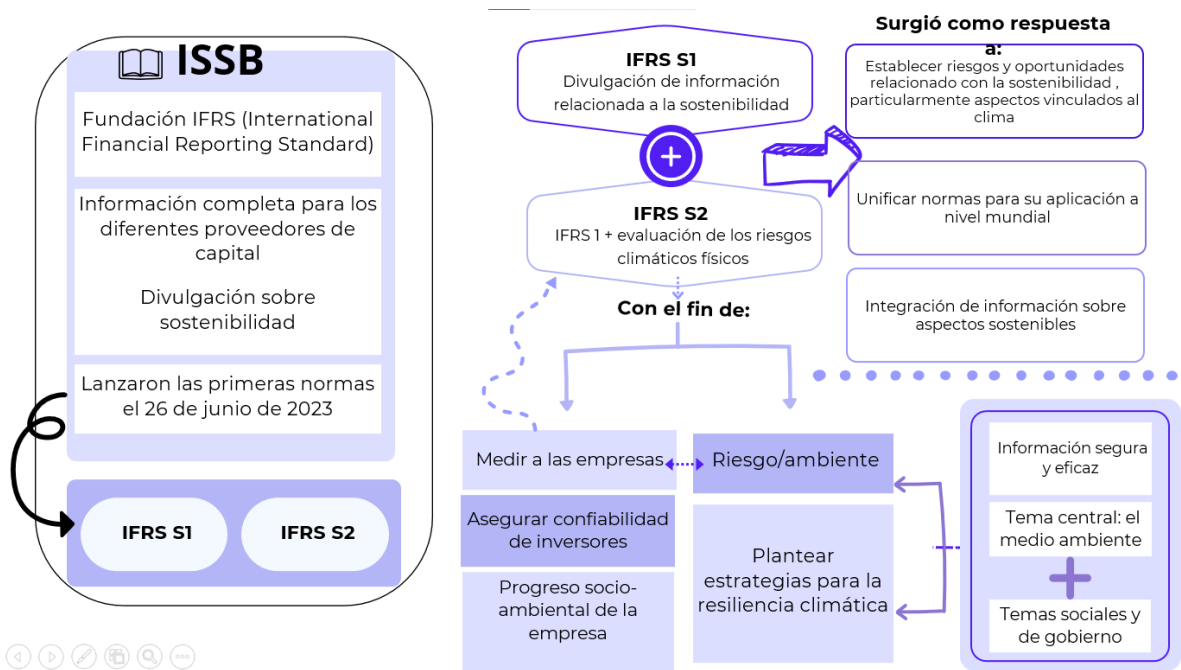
ISSB

Fundación IFRS (International Financial Reporting Standard)

Información completa para los diferentes proveedores de capital

Divulgación sobre sostenibilidad

Lanzaron las primeras normas el 26 de junio de 2023

IFRS S1

IFRS S2

IFRS S1
Divulgación de información relacionada a la sostenibilidad

+

IFRS S2
IFRS 1 + evaluación de los riesgos climáticos físicos

Con el fin de:

Surgió como respuesta a:

Establecer riesgos y oportunidades relacionado con la sostenibilidad , particularmente aspectos vinculados al clima

Unificar normas para su aplicación a nivel mundial

Integración de información sobre aspectos sostenibles

Medir a las empresas

Riesgo/ambiente

Asegurar confiabilidad de inversores

Progreso socio-ambiental de la empresa

Plantear estrategias para la resiliencia climática

Información segura y eficaz

Tema central: el medio ambiente

+

Temas sociales y de gobierno